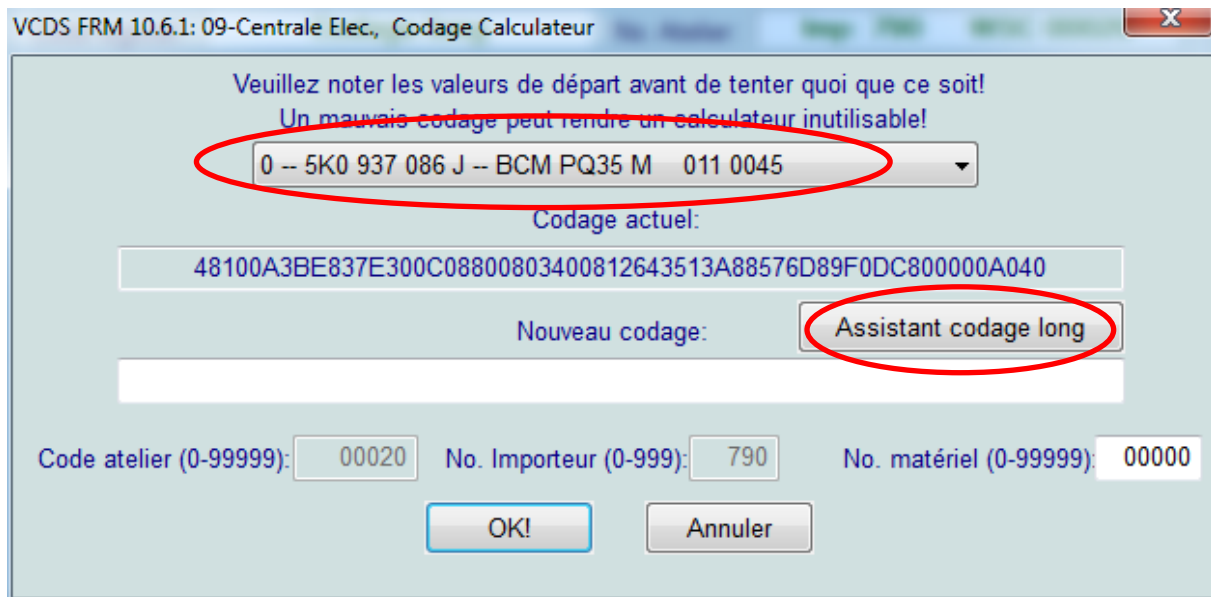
VCDS FRM 10.6.1: 09-Centrale Elec., Codage Calculateur

Veuillez noter les valeurs de départ avant de tenter quoi que ce soit!
Un mauvais codage peut rendre un calculateur inutilisable!

0 -- 5K0 937 086 J -- BCM PQ35 M 011 0045

Codage actuel:

48100A3BE837E300C0880080340081264351 3A88576D89F0DC800000A040

Nouveau codage:

Assistant codage long

Code atelier (0-99999): 00020 No. Importeur (0-999): 790 No. matériel (0-99999): 00000

OK!

Annuler